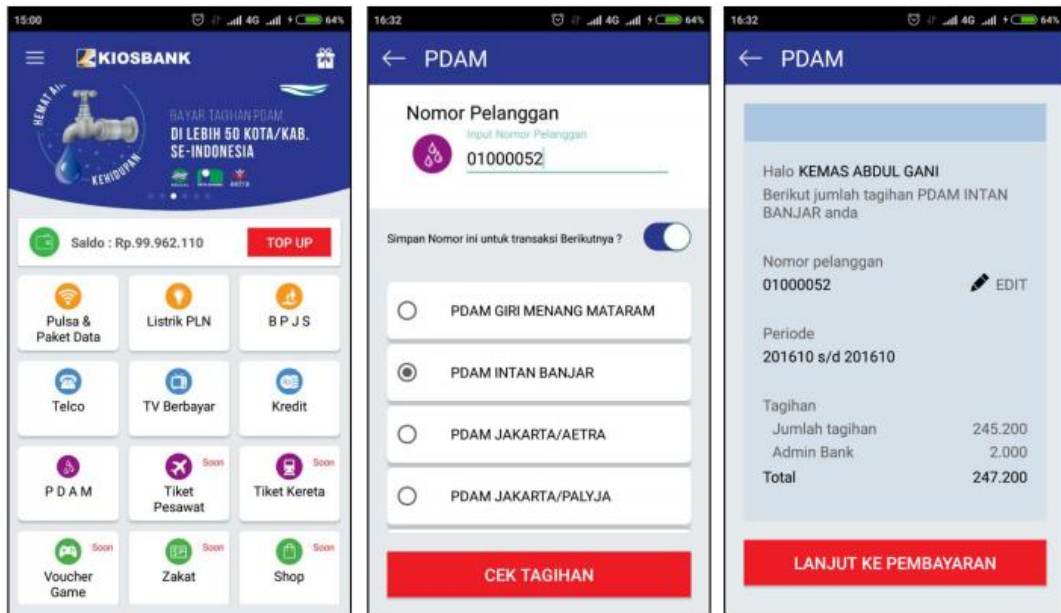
15:00 4G 64%

KIOSBANK

HEMAT AIR KEHIDUPAN

BAYAR TAGIHAN PDAM DI LEBIH 50 KOTA/KAB. SE-INDONESIA

Saldo : Rp.99.962.110

TOP UP

Pulsa & Paket Data

Listrik PLN

B P J S

Telco

TV Berbayar

Kredit

P D A M

Soon Tiket Pesawat

Soon Tiket Kereta

Soon Voucher Game

Soon Zakat

Soon Shop

16:32 4G 64%

← PDAM

Nomor Pelanggan

Input Nomor Pelanggan

01000052

Simpan Nomor ini untuk transaksi Berikutnya ?

PDAM GIRI MENANG MATARAM

PDAM INTAN BANJAR

PDAM JAKARTA/AETRA

PDAM JAKARTA/PALYJA

CEK TAGIHAN

16:32 4G 64%

← PDAM

Halo KEMAS ABDUL GANI

Berikut jumlah tagihan PDAM INTAN BANJAR anda

Nomor pelanggan

01000052

EDIT

Periode

201610 s/d 201610

Tagihan

| | |
|---|---|
| Jumlah tagihan | 245.200 |
| Admin Bank | 2.000 |
| Total | 247.200 |

LANJUT KE PEMBAYARAN